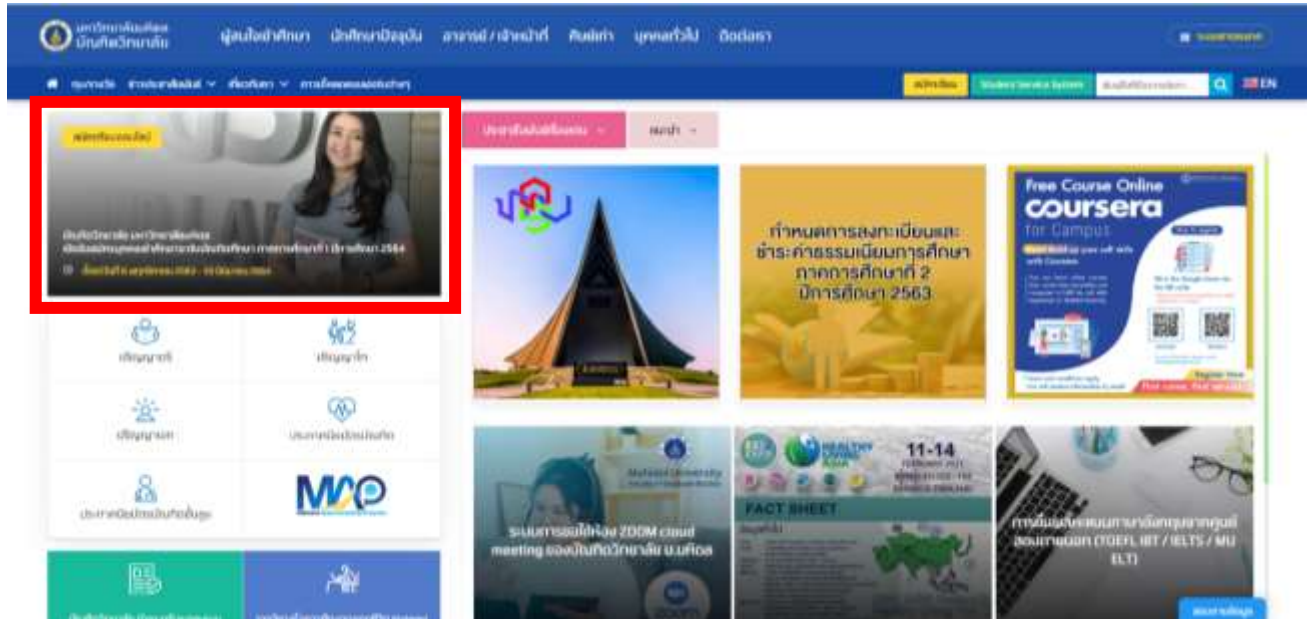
มหาวิทยาลัยมหิดล บัณฑิตวิทยาลัย

ผู้สนใจเข้าศึกษา นักศึกษาปัจจุบัน อาจารย์ / เจ้าหน้าที่ ศิษย์เก่า บุคคลทั่วไป ติดต่อเรา

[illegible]

หน้าแรก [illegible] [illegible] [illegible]

สมัครเรียน Student Service System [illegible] EN

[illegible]

บัณฑิตวิทยาลัย มหาวิทยาลัยมหิดล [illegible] ภาคการศึกษาที่ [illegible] ปีการศึกษา 2564

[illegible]

ปริญญาตรี ปริญญาโท

ปริญญาเอก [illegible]

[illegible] MAP

ประชาสัมพันธ์ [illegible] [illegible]

กำหนดการลงทะเบียนและชำระค่าธรรมเนียมการศึกษา ภาคการศึกษาที่ 2 ปีการศึกษา 2563

Free Course Online coursera for Campus

Mahidol University

ระบบการขอใช้ห้อง ZOOM cloud meeting ของบัณฑิตวิทยาลัย ม.มหิดล

11-14

HEALTHY ASIA

FACT SHEET

การยื่นผลสอบภาษาอังกฤษจากศูนย์สอบภายนอก (TOEFL iBT / IELTS / MU ELT)

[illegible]